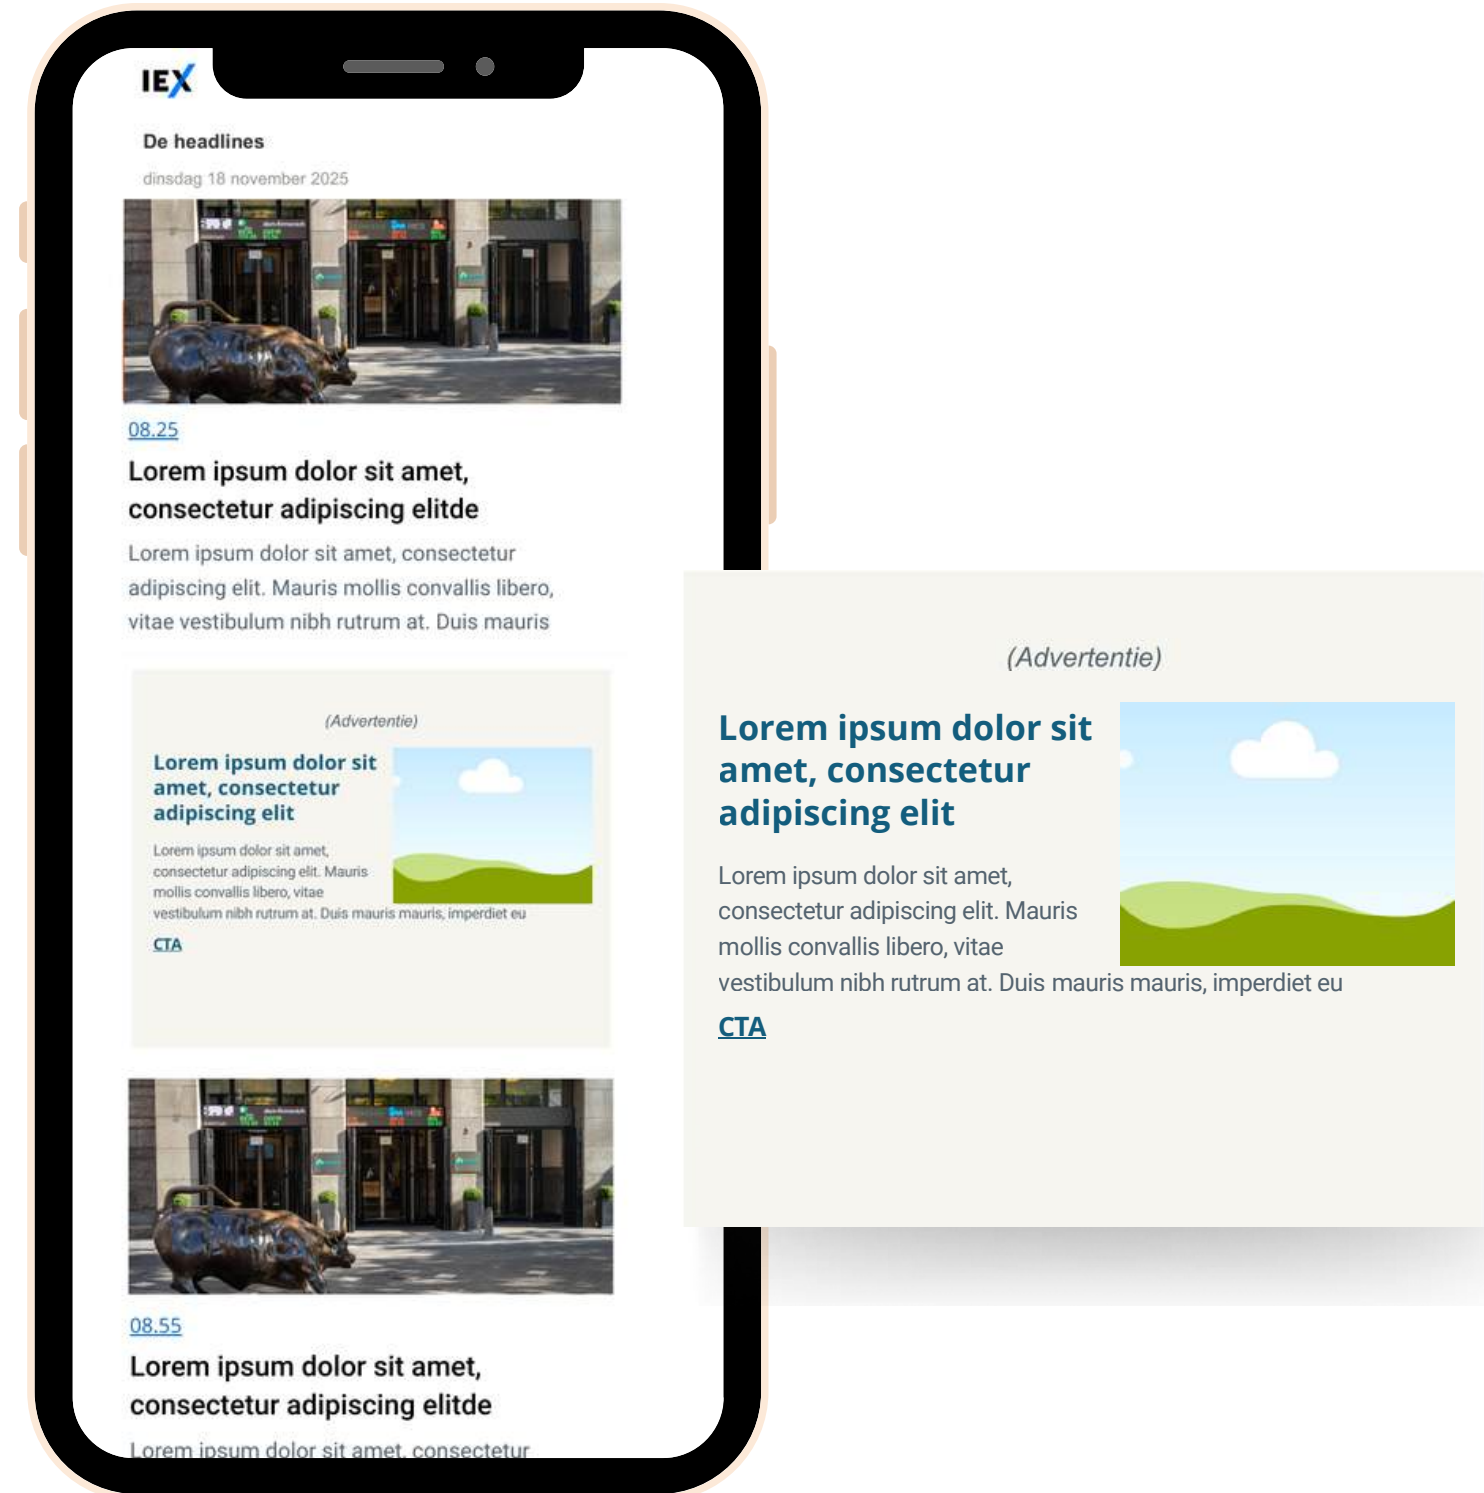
IEX

De headlines

dinsdag 18 november 2025

08.25

Lorem ipsum dolor sit amet, consectetur adipiscing elitde

Lorem ipsum dolor sit amet, consectetur adipiscing elit. Mauris mollis convallis libero, vitae vestibulum nibh rutrum at. Duis mauris

(Advertentie)

Lorem ipsum dolor sit amet, consectetur adipiscing elit

Lorem ipsum dolor sit amet, consectetur adipiscing elit. Mauris mollis convallis libero, vitae vestibulum nibh rutrum at. Duis mauris mauris, imperdiet eu

CTA

08.55

Lorem ipsum dolor sit amet, consectetur adipiscing elitde

Lorem ipsum dolor sit amet, consectetur

(Advertentie)

Lorem ipsum dolor sit amet, consectetur adipiscing elit

Lorem ipsum dolor sit amet, consectetur adipiscing elit. Mauris mollis convallis libero, vitae vestibulum nibh rutrum at. Duis mauris mauris, imperdiet eu

CTA